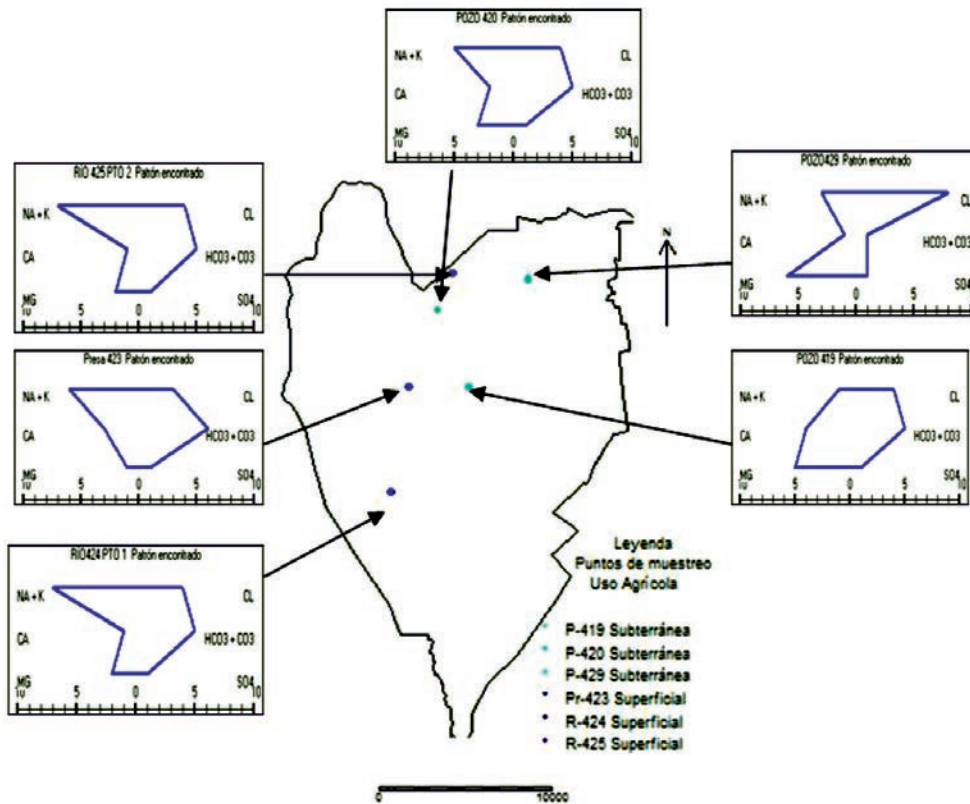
POZO 420 Patrón encontrado
NA + K
CL
CA
HCO3 + CO3
MG
SO4
10
5
0
5
10

RIO 425 PTO 2 Patrón encontrado
NA + K
CL
CA
HCO3 + CO3
MG
SO4
10
5
0
5
10

POZO429 Patrón encontrado
NA + K
CL
CA
HCO3 + CO3
MG
SO4
10
5
0
5
10

N

Presa 423 Patrón encontrado
NA + K
CL
CA
HCO3 + CO3
MG
SO4
10
5
0
5
10

POZO 419 Patrón encontrado
NA + K
CL
CA
HCO3 + CO3
MG
SO4
10
5
0
5
10

RIO424 PTO 1 Patrón encontrado
NA + K
CL
CA
HCO3 + CO3
MG
SO4
10
5
0
5
10

Leyenda
Puntos de muestreo
Uso Agrícola

P-419 Subterránea
P-420 Subterránea
P-429 Subterránea
Pr-423 Superficial
R-424 Superficial
R-425 Superficial

0
10000